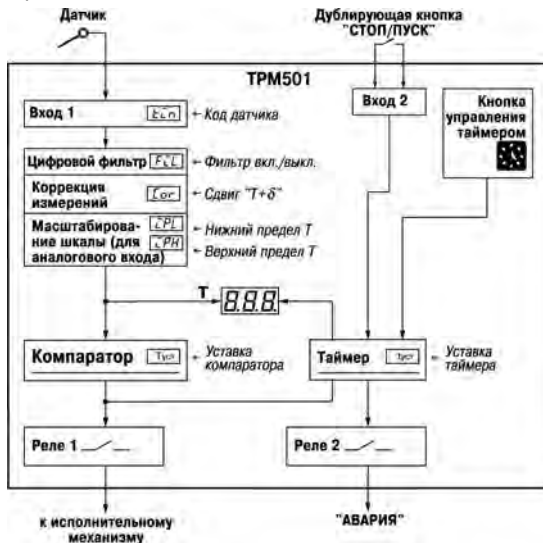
Датчик

Дублирующая кнопка "СТОП/ПУСК"

ТРМ501

Вход 1 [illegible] ← Код датчика

Вход 2

Кнопка управления таймером

Цифровой фильтр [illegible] ← Фильтр вкл./выкл.

Коррекция измерений Cor ← Сдвиг "T+δ"

Масштабирование шкалы (для аналогового входа) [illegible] ← Нижний предел T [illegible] ← Верхний предел T

T 8.8.8.

Компаратор Туст ← Уставка компаратора

Таймер Туст ← Уставка таймера

Реле 1

Реле 2

к исполнительному механизму

"АВАРИЯ"